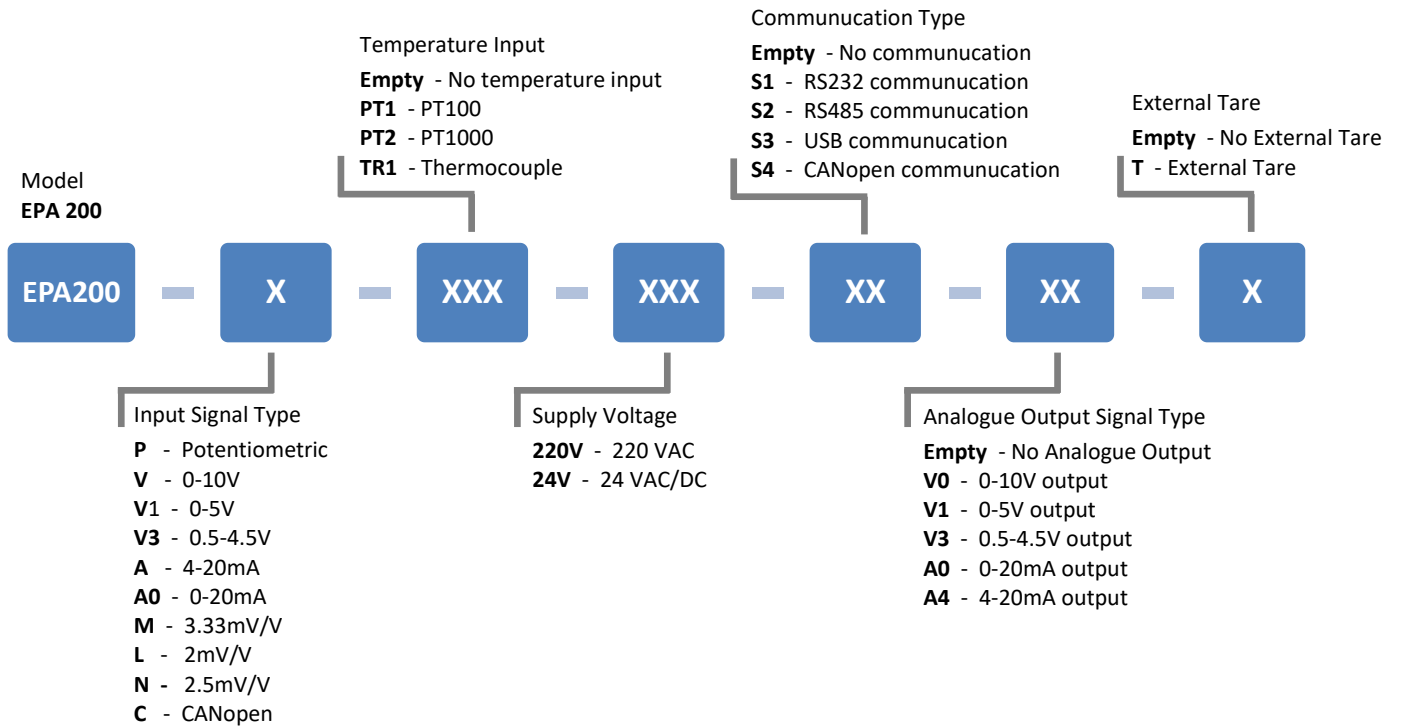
Communucation Type
Empty - No communucation
S1 - RS232 communucation
S2 - RS485 communucation
S3 - USB communucation
S4 - CANopen communucation

Temperature Input
Empty - No temperature input
PT1 - PT100
PT2 - PT1000
TR1 - Thermocouple

External Tare
Empty - No External Tare
T - External Tare

Model
EPA 200

EPA200 - X - XXX - XXX - XX - XX - X

Input Signal Type
P - Potentiometric
V - 0-10V
V1 - 0-5V
V3 - 0.5-4.5V
A - 4-20mA
A0 - 0-20mA
M - 3.33mV/V
L - 2mV/V
N - 2.5mV/V
C - CANopen

Supply Voltage
220V - 220 VAC
24V - 24 VAC/DC

Analogue Output Signal Type
Empty - No Analogue Output
V0 - 0-10V output
V1 - 0-5V output
V3 - 0.5-4.5V output
A0 - 0-20mA output
A4 - 4-20mA output